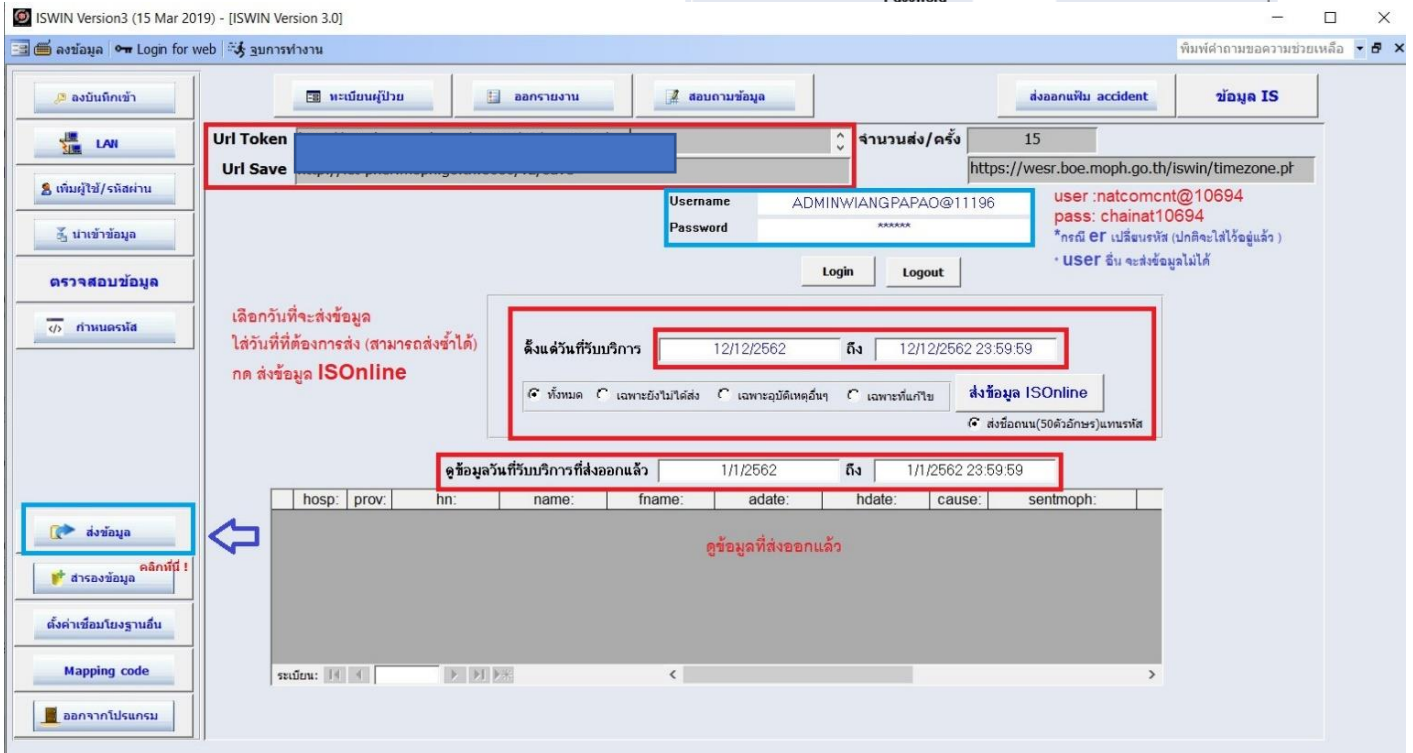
ISWIN Version3 (15 Mar 2019) - [ISWIN Version 3.0]

ลงข้อมูล Login for web จบการทำงาน

พิมพ์คำถามขอความช่วยเหลือ

ลงบันทึกเข้า

LAN

เพิ่มผู้ใช้/รหัสผ่าน

นำเข้าข้อมูล

ตรวจสอบข้อมูล

กำหนดรหัส

ทะเบียนผู้ป่วย

ออกรายงาน

สอบถามข้อมูล

ส่งออกแฟ้ม accident

ข้อมูล IS

Url Token

Url Save

จำนวนส่ง/ครั้ง 15

https://wesr.boe.moph.go.th/iswin/timezone.ph

Username ADMINWIANGPAPAO@11196

Password ******

user :natcomcnt@10694
pass: chainat10694
*กรณี er เปลี่ยนรหัส (ปกติจะใส่ไว้อยู่แล้ว )
• user อื่น จะส่งข้อมูลไม่ได้

Login Logout

เลือกวันที่จะส่งข้อมูล
ใส่วันที่ที่ต้องการส่ง (สามารถส่งซ้ำได้)
กด ส่งข้อมูล ISOnline

ตั้งแต่วันที่รับบริการ 12/12/2562 ถึง 12/12/2562 23:59:59

ทั้งหมด เฉพาะยังไม่ได้ส่ง เฉพาะอุบัติเหตุอื่นๆ เฉพาะที่แก้ไข

ส่งข้อมูล ISOnline

ส่งชื่อถนน(50ตัวอักษร)แทนรหัส

ดูข้อมูลวันที่รับบริการที่ส่งออกแล้ว 1/1/2562 ถึง 1/1/2562 23:59:59

| hosp: | prov: | hn: | name: | fname: | adate: | hdate: | cause: | sentmoph: |
|---|---|---|---|---|---|---|---|---|

ดูข้อมูลที่ส่งออกแล้ว

ส่งข้อมูล

คลิกที่นี่ !
สำรองข้อมูล

ตั้งค่าเชื่อมโยงฐานอื่น

Mapping code

ออกจากโปรแกรม

ระเบียน: